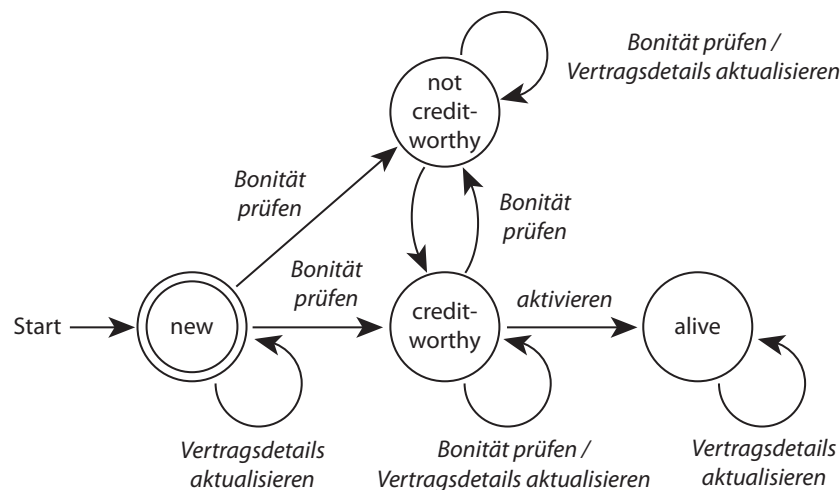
Bonität prüfen / Vertragsdetails aktualisieren

not credit-worthy

Bonität prüfen

Bonität prüfen

Bonität prüfen

Start

new

credit-worthy

aktivieren

alive

Vertragsdetails aktualisieren

Bonität prüfen / Vertragsdetails aktualisieren

Vertragsdetails aktualisieren